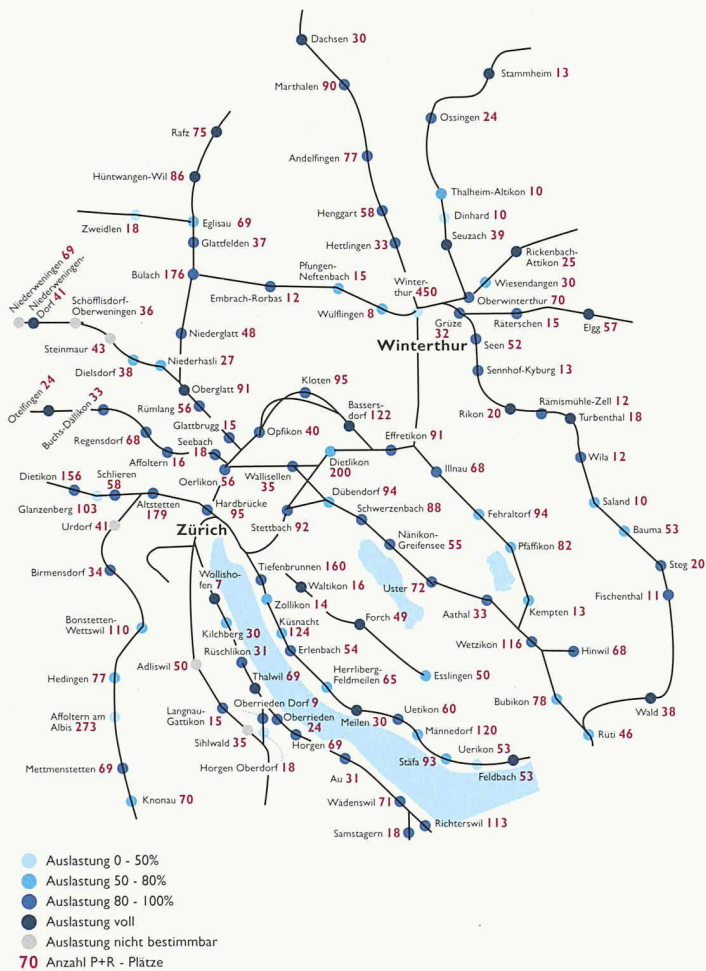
Dachsen 30
Stammheim 13
Marthalen 90
Rafz 75
Ossingen 24
Andelfingen 77
Hüntwangen-Wil 86
Thalheim-Altikon 10
Zweidlen 18
Eglisau 69
Henggart 58
Dinhard 10
Glattfelden 37
Hettlingen 33
Seuzach 39
Rickenbach-Attikon 25
Pfungen-Neftenbach 15
Bülach 176
Winterthur 450
Wiesendangen 30
Niederweningen 69
Niederweningen-Dorf 41
Embrach-Rorbas 12
Oberwinterthur 70
Schöfflisdorf-Oberweningen 36
Wülflingen 8
Grüze 32
Räterschen 15
Elgg 57
Niederglatt 48
Winterthur
Steinmaur 43
Seen 52
Niederhasli 27
Dielsdorf 38
Sennhof-Kyburg 13
Oberglatt 91
Otelfingen 24
Kloten 95
Buchs-Dällikon 33
Bassersdorf 122
Rämismühle-Zell 12
Rümlang 56
Rikon 20
Turbenthal 18
Regensdorf 68
Glattbrugg 15
Opfikon 40
Effretikon 91
Seebach 18
Affoltern 16
Dietlikon 200
Illnau 68
Wila 12
Wallisellen 35
Dietikon 156
Oerlikon 56
Schlieren 58
Dübendorf 94
Fehraltorf 94
Glanzenberg 103
Hardbrücke 95
Schwerzenbach 88
Saland 10
Altstetten 179
Zürich
Stettbach 92
Urdorf 41
Bauma 53
Pfäffikon 82
Nänikon-Greifensee 55
Wollishofen 7
Tiefenbrunnen 160
Steg 20
Birmensdorf 34
Waltikon 16
Uster 72
Zollikon 14
Fischenthal 11
Forch 49
Aathal 33
Kempten 13
Kilchberg 30
Küsnacht 124
Bonstetten-Wettswil 110
Wetzikon 116
Hinwil 68
Rüschlikon 31
Erlenbach 54
Adliswil 50
Esslingen 50
Thalwil 69
Herrliberg-Feldmeilen 65
Hedingen 77
Bubikon 78
Langnau-Gattikon 15
Oberrieden Dorf 9
Wald 38
Oberrieden 24
Uetikon 60
Affoltern am Albis 273
Meilen 30
Sihlwald 35
Rüti 46
Männedorf 120
Horgen 69
Uerikon 53
Horgen Oberdorf 18
Stäfa 93
Mettmenstetten 69
Feldbach 53
Au 31
Wädenswil 71
Knonau 70
Richterswil 113
Samstagern 18
Auslastung 0 - 50%
Auslastung 50 - 80%
Auslastung 80 - 100%
Auslastung voll
Auslastung nicht bestimmbar
70 Anzahl P+R - Plätze